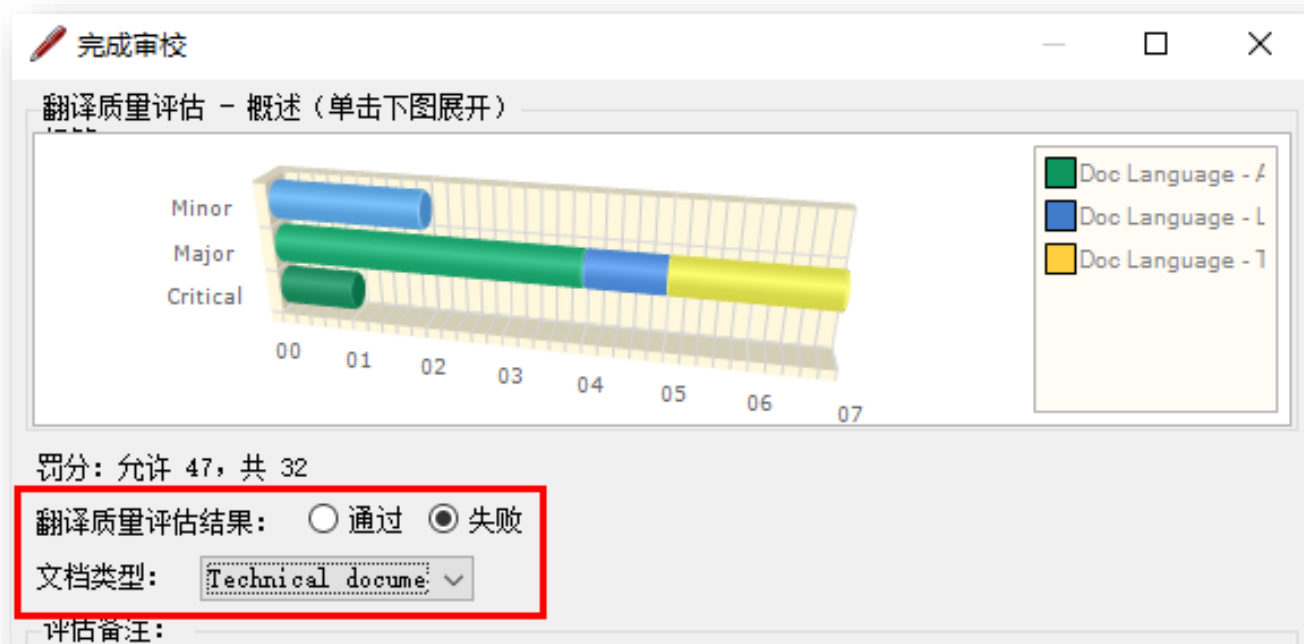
完成审校

翻译质量评估 - 概述（单击下图展开）

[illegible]

Minor
Major
Critical

00 01 02 03 04 05 06 07

Doc Language - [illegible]
Doc Language - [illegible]
Doc Language - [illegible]

罚分：允许 47，共 32

翻译质量评估结果： 通过 失败

文档类型： Technical docume

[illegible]